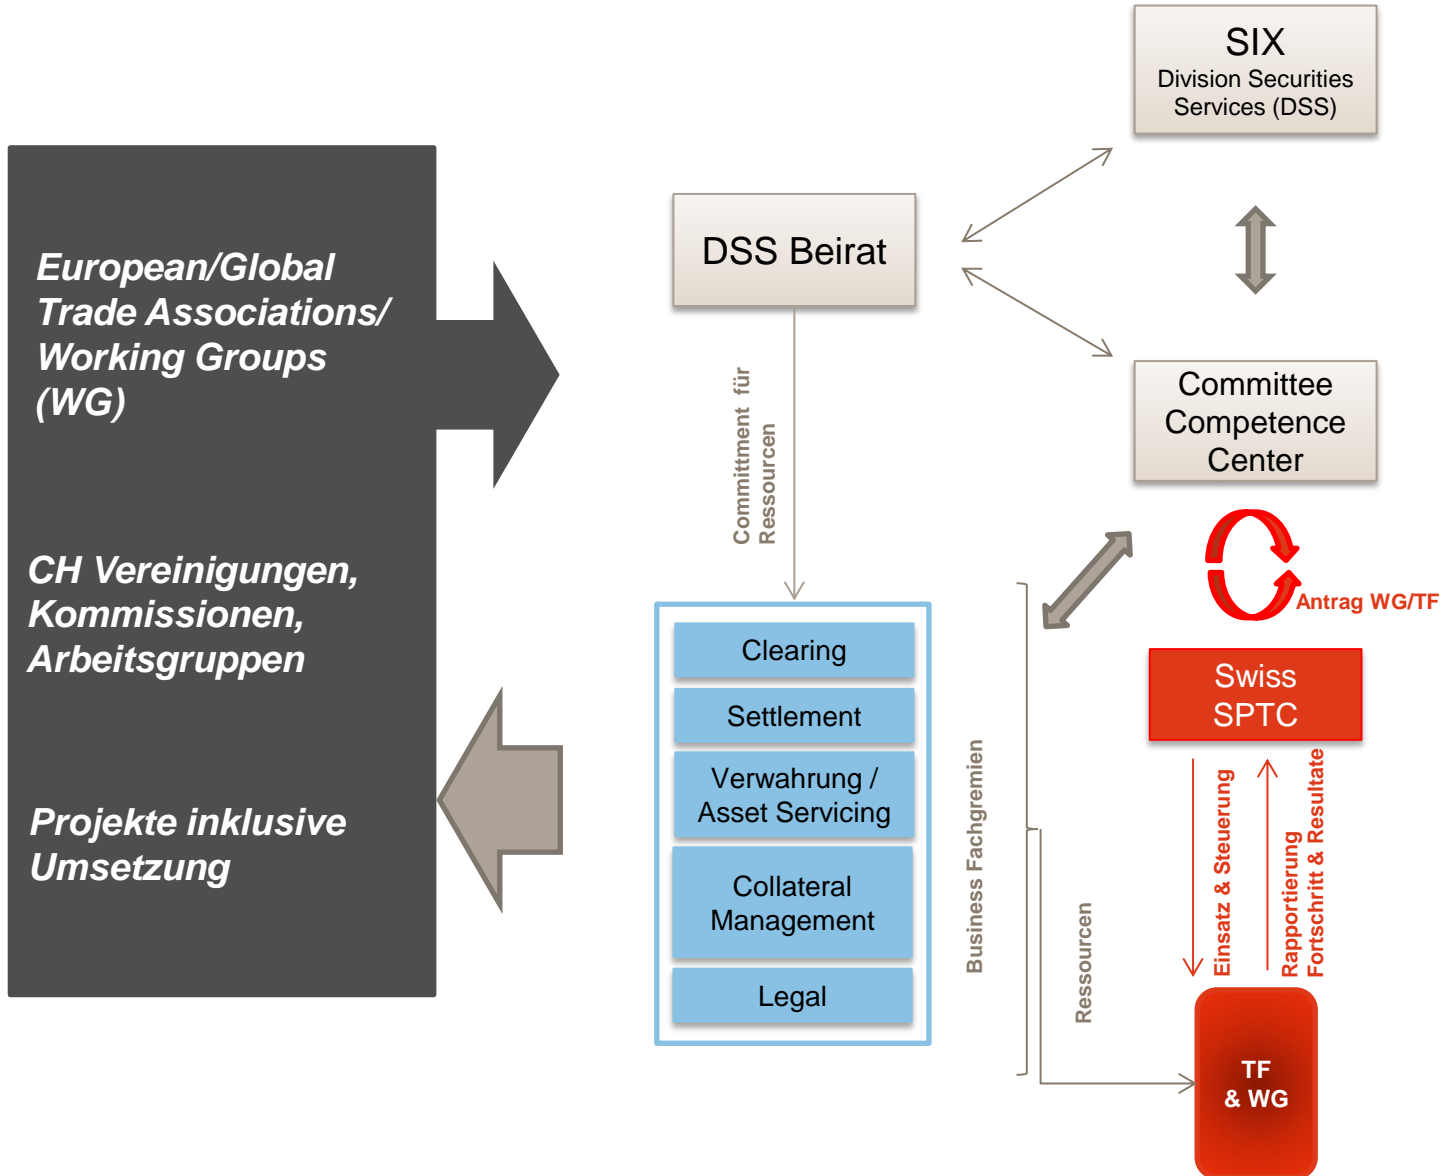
European/Global Trade Associations/ Working Groups (WG)

CH Vereinigungen, Kommissionen, Arbeitsgruppen

Projekte inklusive Umsetzung

SIX
Division Securities Services (DSS)

DSS Beirat

Committee Competence Center

Committment für Ressourcen

Antrag WG/TF

Swiss SPTC

Clearing

Settlement

Verwahrung / Asset Servicing

Collateral Management

Legal

Business Fachgremien

Ressourcen

Einsatz & Steuerung

Rapportierung Fortschritt & Resultate

TF & WG